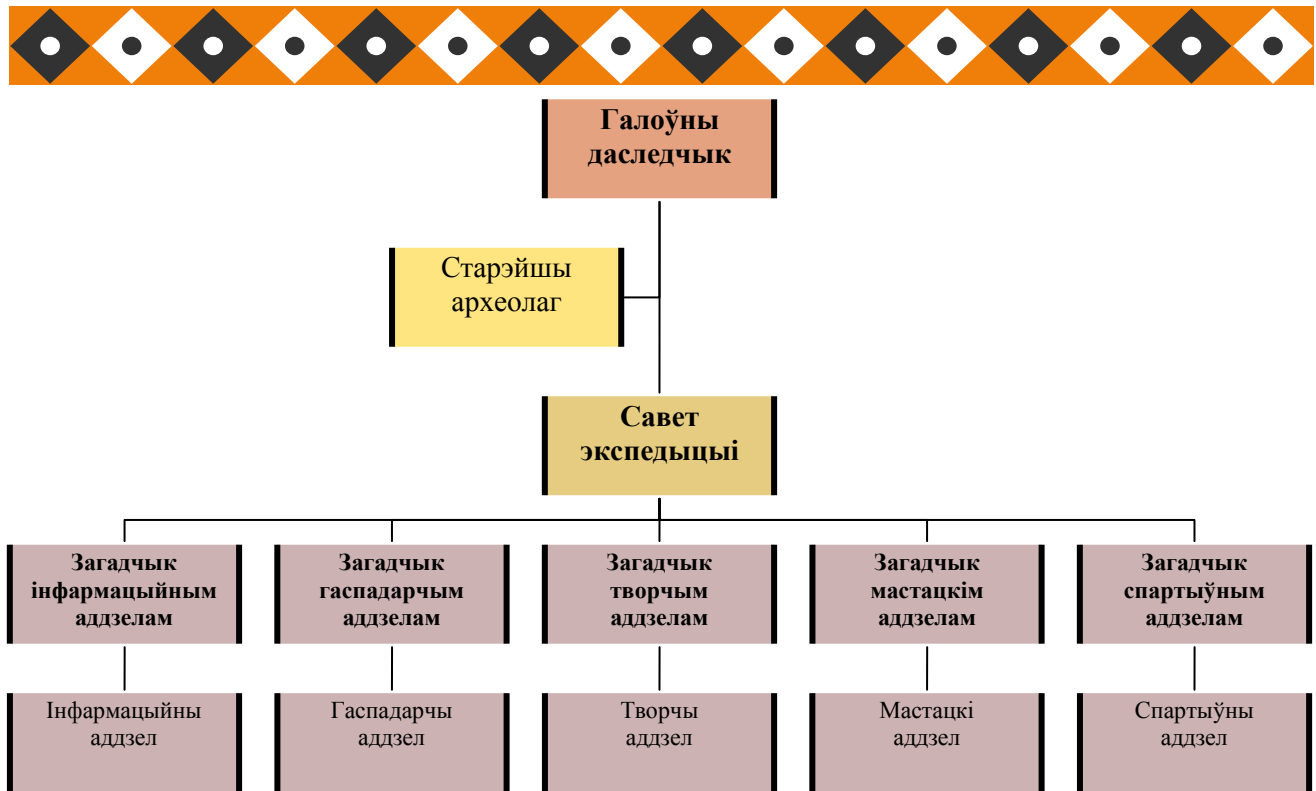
Галоўны даследчык

Старэйшы археолаг

Савет экспедыцыі

Загадчык інфармацыйным аддзелам

Загадчык гаспадарчым аддзелам

Загадчык творчым аддзелам

Загадчык мастацкім аддзелам

Загадчык спартыўным аддзелам

Інфармацыйны аддзел

Гаспадарчы аддзел

Творчы аддзел

Мастацкі аддзел

Спартыўны аддзел